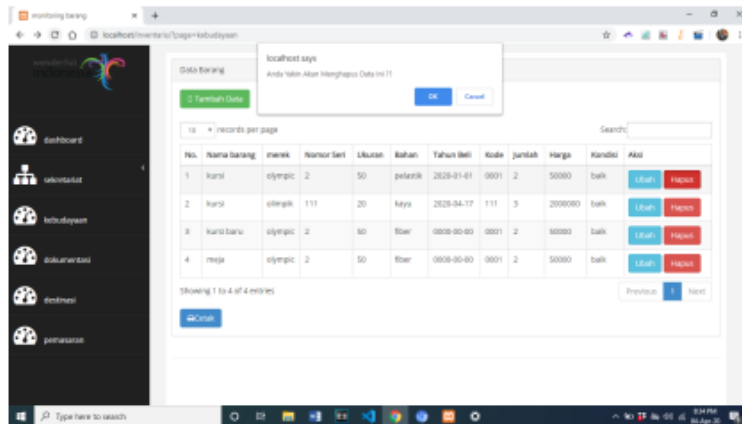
monitoring barang × +

localhost/inventaris/?page=kebudayaan

wonderful indonesia

dashboard

sekretariat

kebudayaan

dokumentasi

destinasi

pemasaran

Data Barang

Tambah Data

localhost says

Anda Yakin Akan Menghapus Data Ini ??

OK Cancel

10 records per page

Search:

| No. | Nama barang | merek | Nomor Seri | Ukuran | Bahan | Tahun Beli | Kode | Jumlah | Harga | Kondisi | Aksi |
|---|---|---|---|---|---|---|---|---|---|---|---|
| 1 | kursi | olympic | 2 | 50 | pelastik | 2020-01-01 | 0001 | 2 | 50000 | baik | Ubah Hapus |
| 2 | kursi | olimpik | 111 | 20 | kayu | 2020-04-17 | 111 | 3 | 2000000 | baik | Ubah Hapus |
| 3 | kursi baru | olympic | 2 | 50 | fiber | 0000-00-00 | 0001 | 2 | 50000 | baik | Ubah Hapus |
| 4 | meja | olympic | 2 | 50 | fiber | 0000-00-00 | 0001 | 2 | 50000 | baik | Ubah Hapus |

Showing 1 to 4 of 4 entries

Previous 1 Next

Cetak

Type here to search

8:34 PM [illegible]